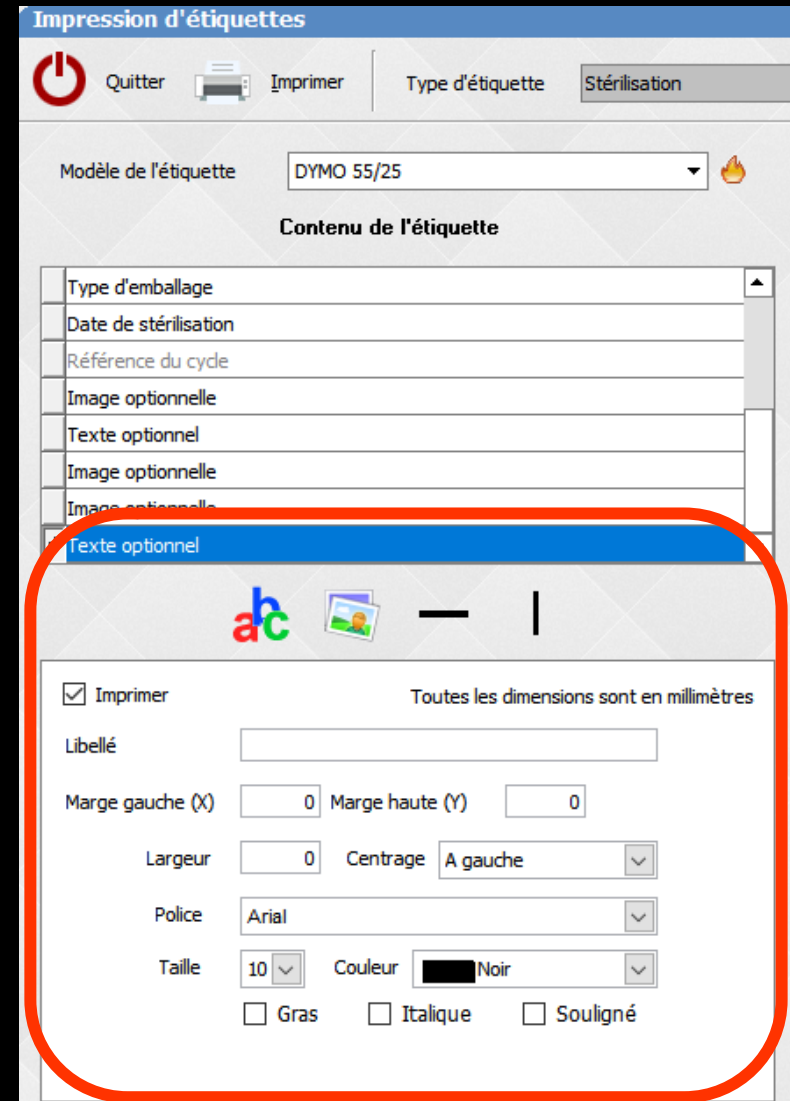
Impression d'étiquettes

Quitter Imprimer Type d'étiquette Stérilisation

Modèle de l'étiquette DYMO 55/25

Contenu de l'étiquette

Type d'emballage
Date de stérilisation
Référence du cycle
Image optionnelle
Texte optionnel
Image optionnelle
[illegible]
Texte optionnel

abc

Imprimer Toutes les dimensions sont en millimètres

Libellé

Marge gauche (X) 0 Marge haute (Y) 0

Largeur 0 Centrage A gauche

Police Arial

Taille 10 Couleur Noir

Gras Italique Souligné